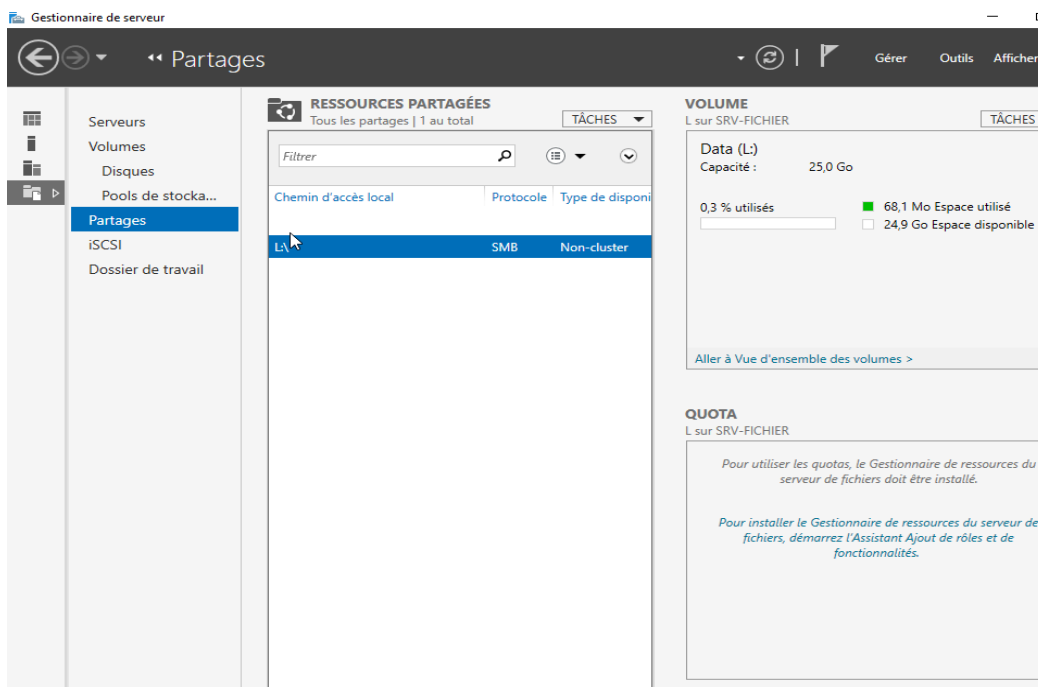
Gestionnaire de serveur

Partages

Gérer Outils Afficher

Serveurs
Volumes
Disques
Pools de stocka...
Partages
iSCSI
Dossier de travail

RESSOURCES PARTAGÉES
Tous les partages | 1 au total

TÂCHES

Filtrer

| Chemin d'accès local | Protocole | Type de disponi |
|---|---|---|
| L:\ | SMB | Non-cluster |

VOLUME
L sur SRV-FICHIER

TÂCHES

Data (L:)
Capacité : 25,0 Go

0,3 % utilisés

68,1 Mo Espace utilisé
24,9 Go Espace disponible

Aller à Vue d'ensemble des volumes >

QUOTA
L sur SRV-FICHIER

Pour utiliser les quotas, le Gestionnaire de ressources du serveur de fichiers doit être installé.

Pour installer le Gestionnaire de ressources du serveur de fichiers, démarrez l'Assistant Ajout de rôles et de fonctionnalités.